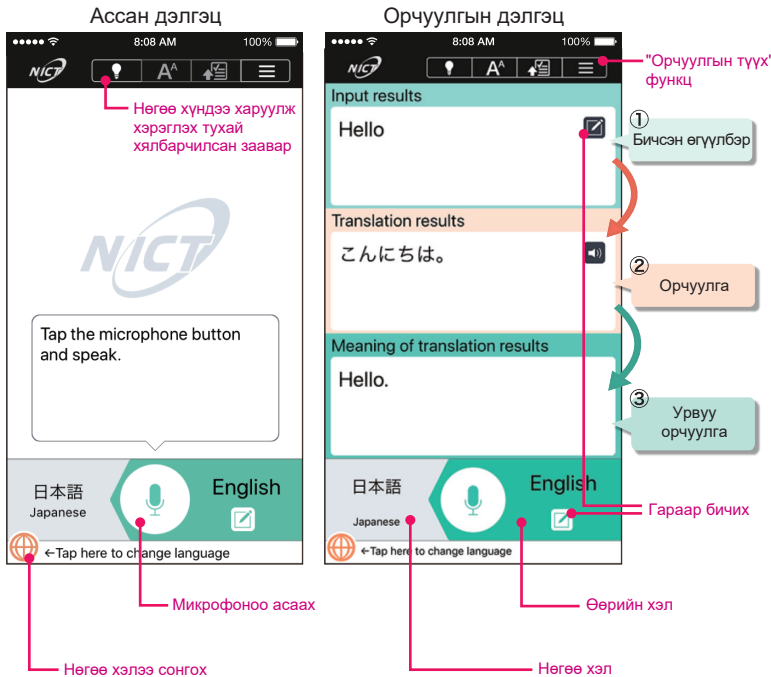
Ассан дэлгэц

8:08 AM
100%

NICT

Нөгөө хүндээ харуулж хэрэглэх тухай хялбарчилсан заавар

NICT

Tap the microphone button and speak.

日本語
Japanese

English

←Tap here to change language

Микрофоноо асаах

Нөгөө хэлээ сонгох

Орчуулгын дэлгэц

8:08 AM
100%

NICT

"Орчуулгын түүх" функц

Input results

Hello

① Бичсэн өгүүлбэр

Translation results

こんにちは。

② Орчуулга

Meaning of translation results

Hello.

③ Урвуу орчуулга

日本語
Japanese

English

←Tap here to change language

Гараар бичих

Өөрийн хэл

Нөгөө хэл